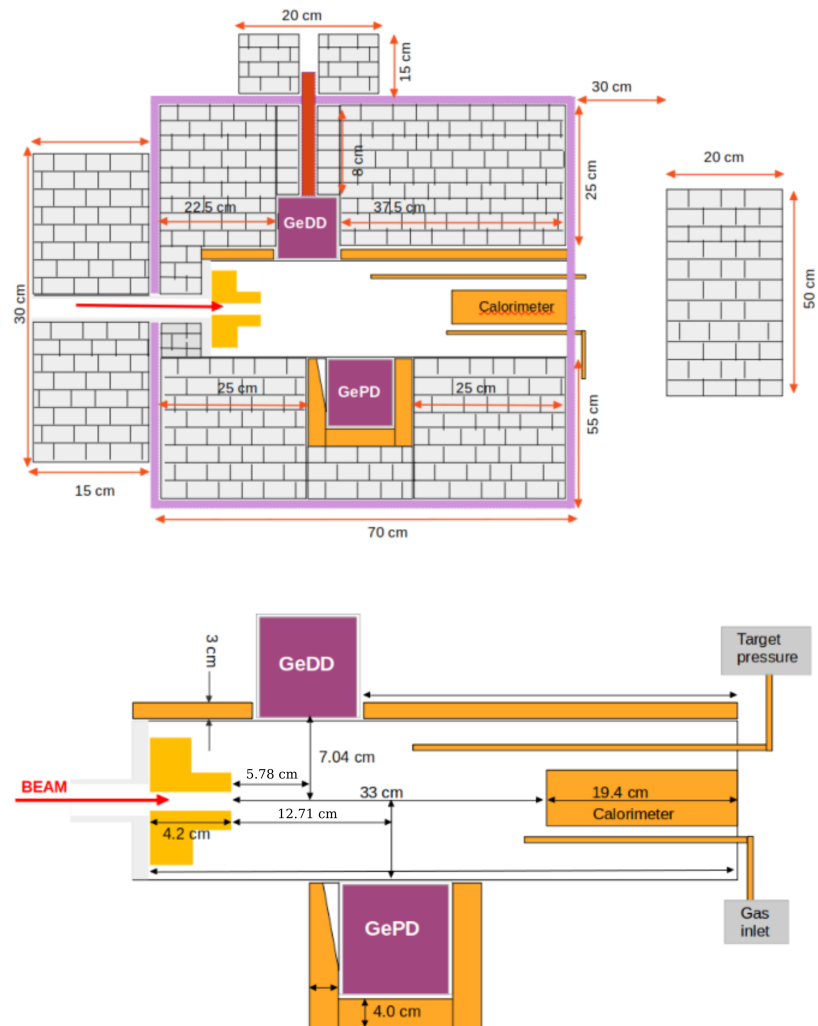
20 cm
15 cm
30 cm
8 cm
25 cm
20 cm
22.5 cm
GeDD
37.5 cm
30 cm
Calorimeter
50 cm
GePD
25 cm
25 cm
55 cm
15 cm
70 cm

3 cm
GeDD
Target pressure
7.04 cm
BEAM
5.78 cm
33 cm
19.4 cm
12.71 cm
Calorimeter
4.2 cm
GePD
Gas inlet
4.0 cm